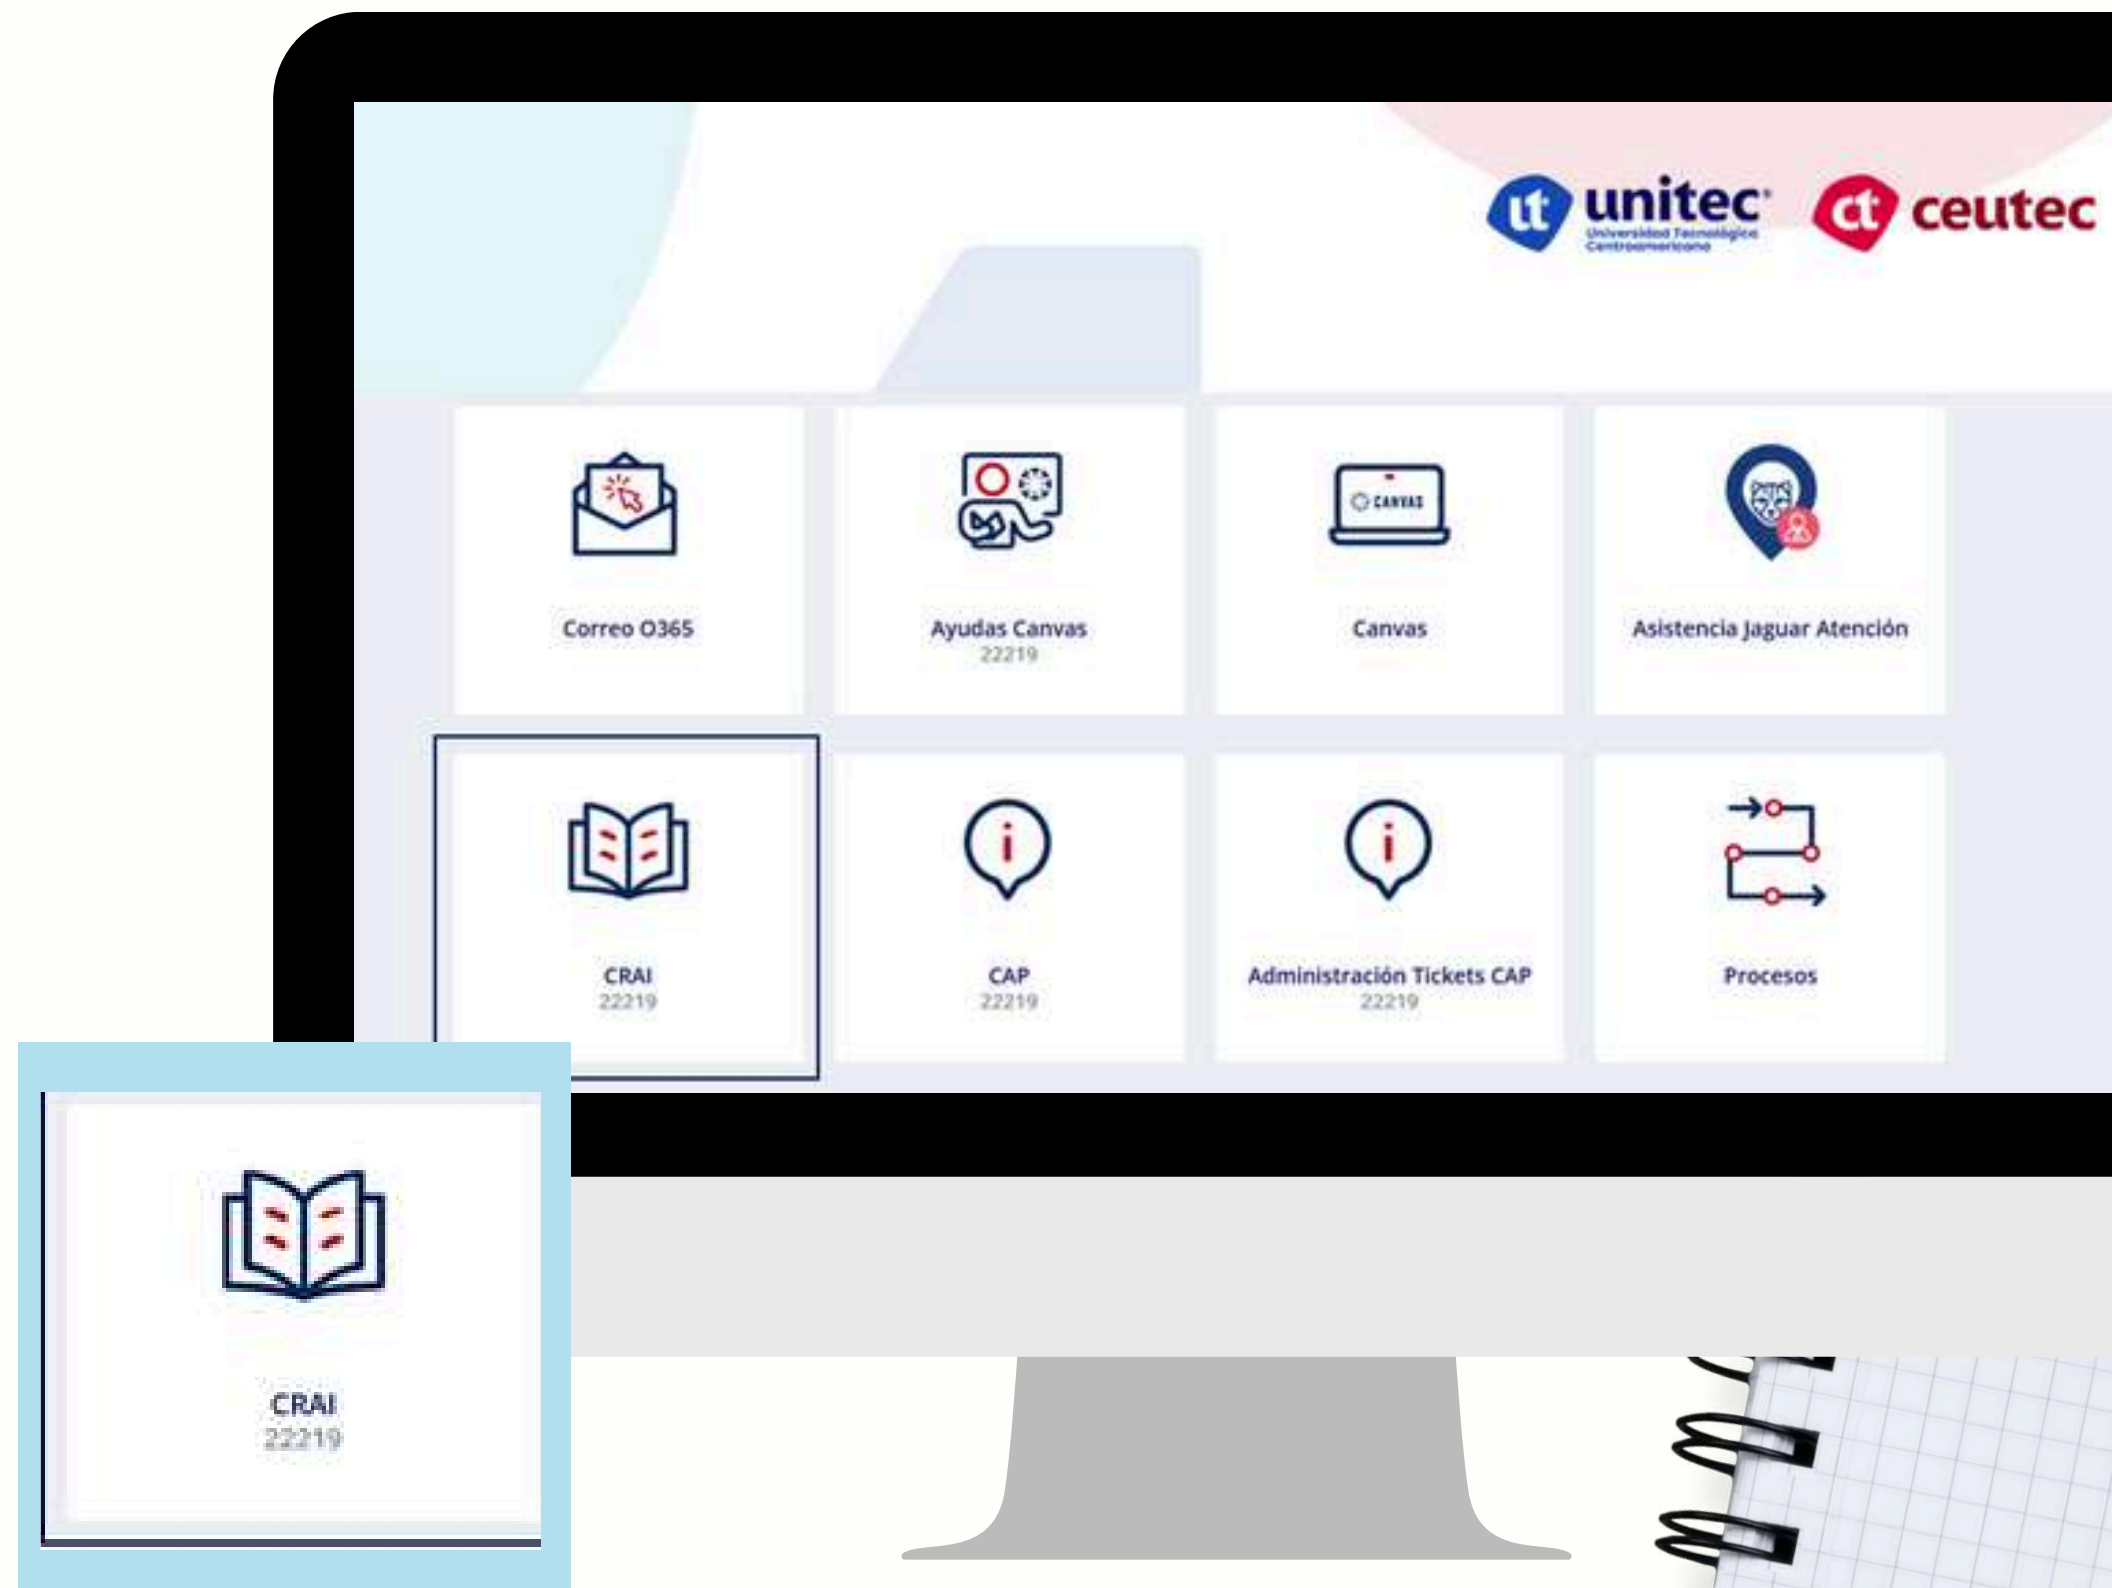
ut unitec Universidad Tecnológica Centroamericana
ct ceutec

CANVAS

Correo O365

Ayudas Canvas
22219

Canvas

Asistencia Jaguar Atención

CRAI
22219

CAP
22219

Administración Tickets CAP
22219

Procesos

CRAI
22219